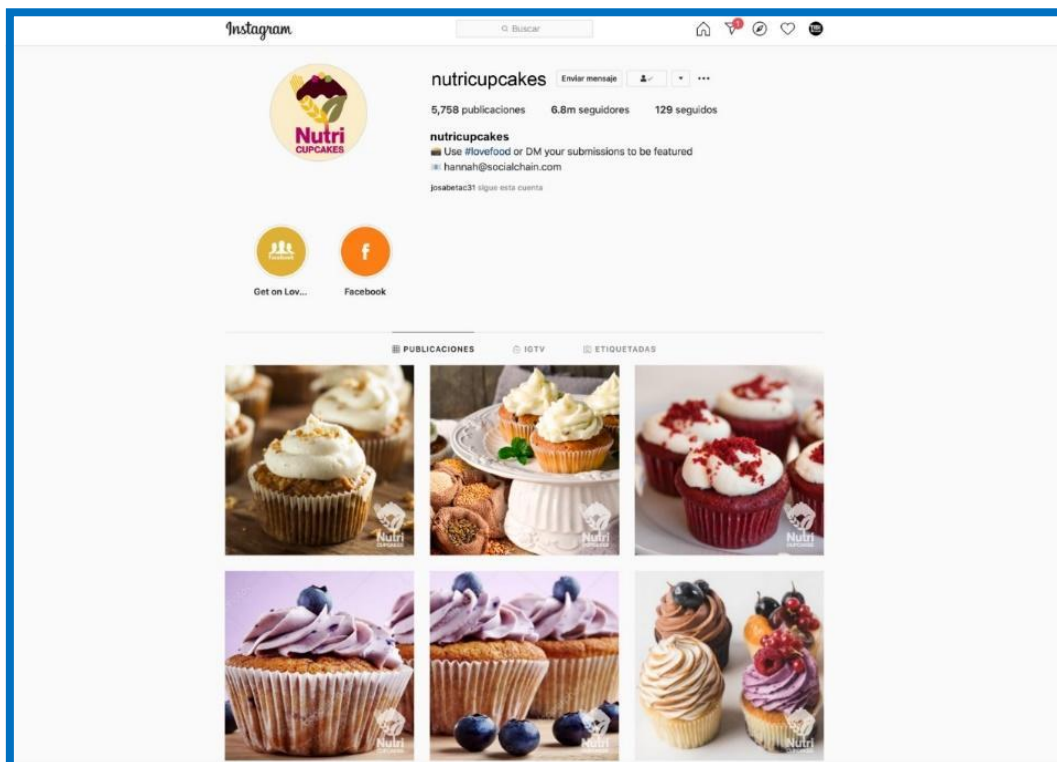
Instagram

Buscar

1

Nutri CUPCAKES

nutricupcakes Enviar mensaje

5,758 publicaciones 6.8m seguidores 129 seguidos

nutricupcakes
Use #lovefood or DM your submissions to be featured
hannah@socialchain.com

josabetac31 sigue esta cuenta

Facebook
Get on Lov...

f
Facebook

PUBLICACIONES IGTV ETIQUETADAS

Nutri CUPCAKES

Nutri CUPCAKES

Nutri CUPCAKES

Nutri CUPCAKES

Nutri CUPCAKES

Nutri CUPCAKES